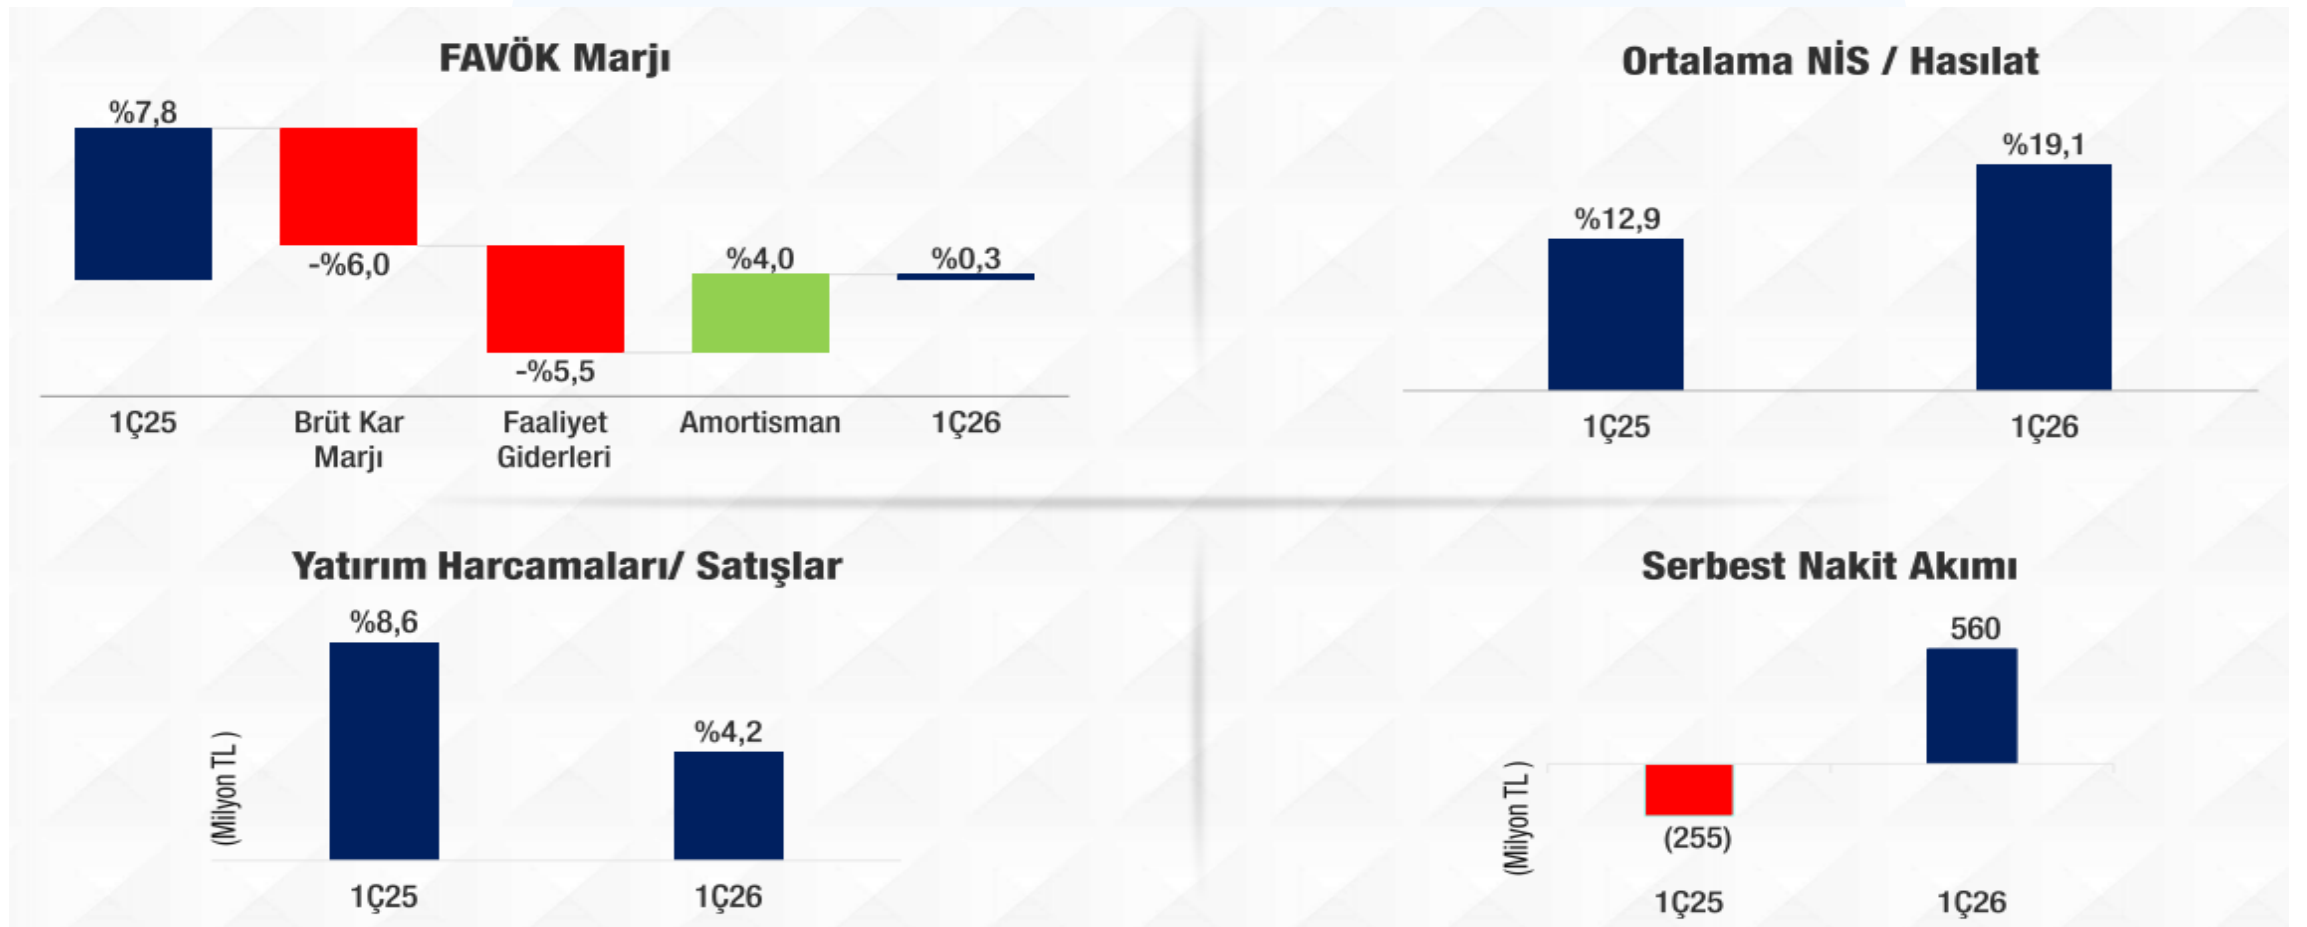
FAVÖK Marjı

%7,8
-%6,0
-%5,5
%4,0
%0,3

1Ç25
Brüt Kar Marjı
Faaliyet Giderleri
Amortisman
1Ç26

Ortalama NİS / Hasılat

%12,9
%19,1

1Ç25
1Ç26

Yatırım Harcamaları/ Satışlar

(Milyon TL )

%8,6
%4,2

1Ç25
1Ç26

Serbest Nakit Akımı

(Milyon TL )

(255)
560

1Ç25
1Ç26